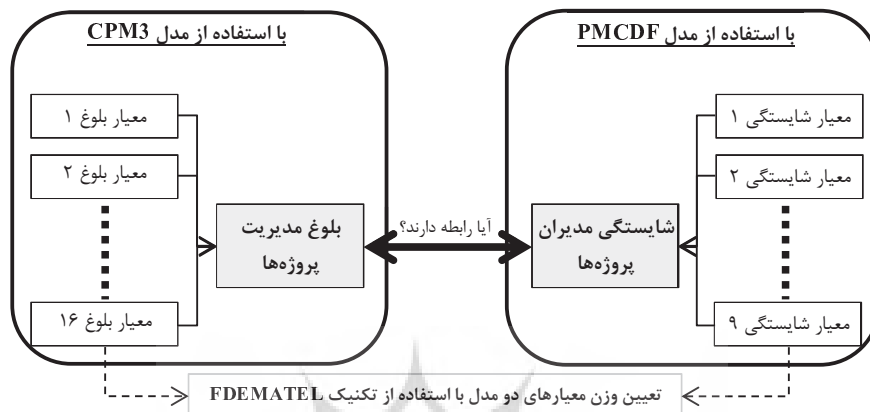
با استفاده از مدل PMCDF

معیار شایستگی ۱

معیار شایستگی ۲

معیار شایستگی ۹

شایستگی مدیران پروژه‌ها

آیا رابطه دارند؟

بلوغ مدیریت پروژه‌ها

با استفاده از مدل CPM3

معیار بلوغ ۱

معیار بلوغ ۲

معیار بلوغ ۱۶

تعیین وزن معیارهای دو مدل با استفاده از تکنیک FDEMATEL